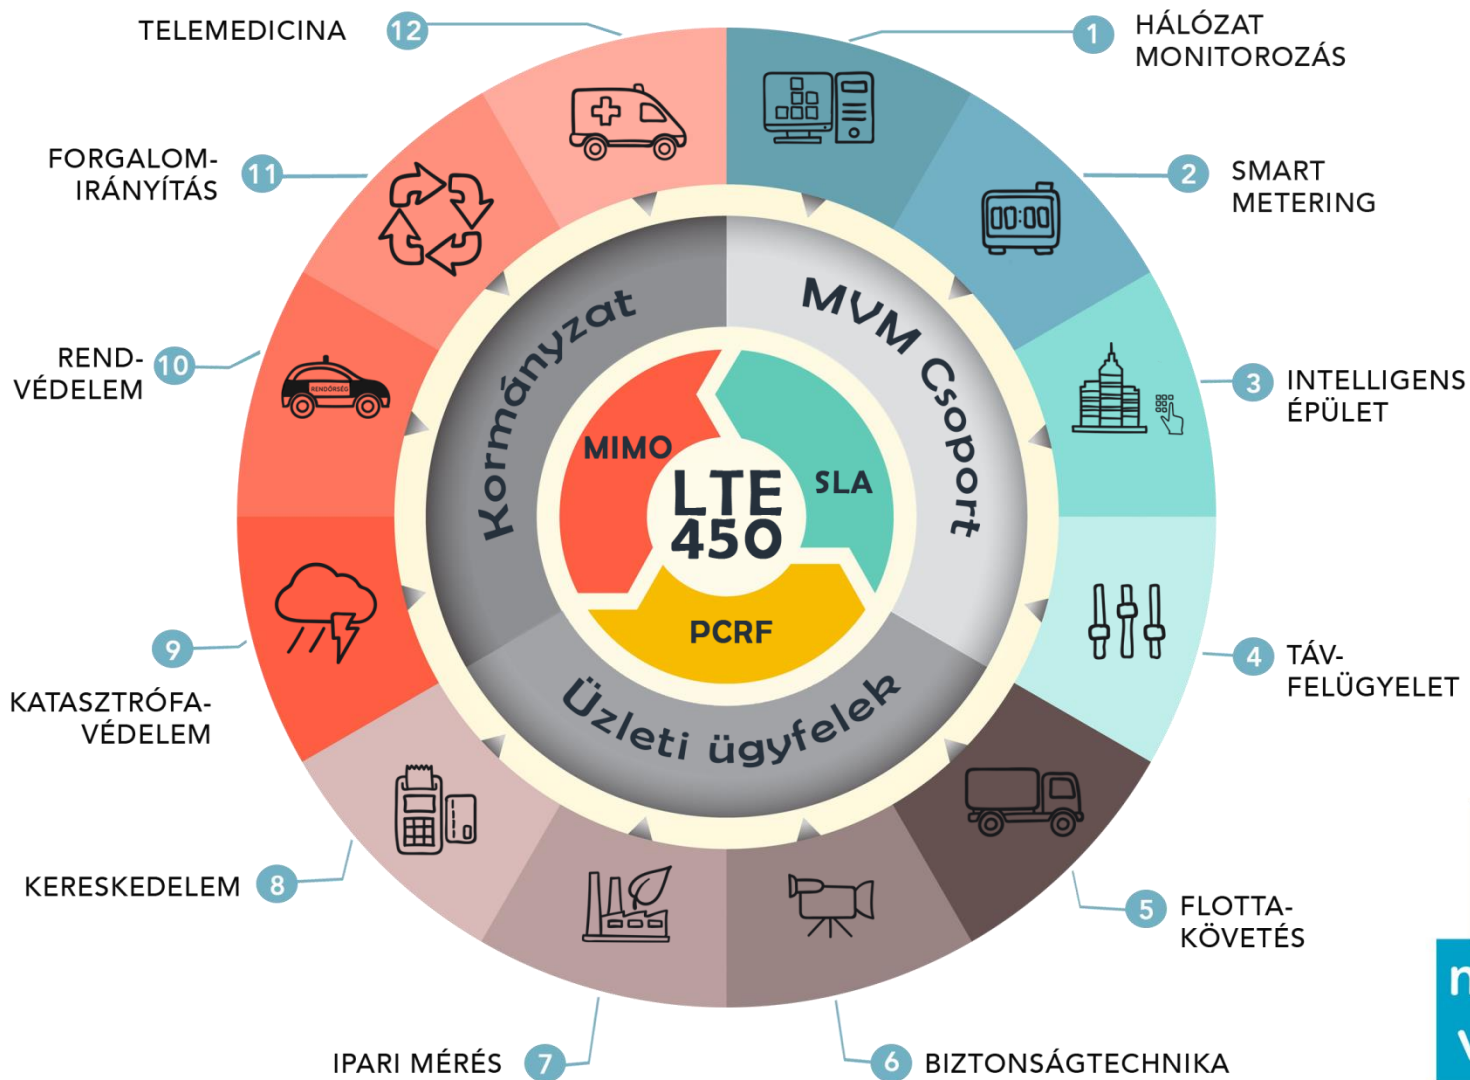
TELEMEDICINA 12

1 HÁLÓZAT MONITOROZÁS

FORGALOM-IRÁNYÍTÁS 11

2 SMART METERING

REND-VÉDELEM 10

RENDŐRSÉG

3 INTELLIGENS ÉPÜLET

00:00

Kormányzat

MVM Csoport

MIMO

SLA

LTE 450

PCRF

Üzleti ügyfelek

4 TÁV-FELÜGYELET

9

KATASZTRÓFA-VÉDELEM

KERESKEDELEM 8

5 FLOTTA-KÖVETÉS

IPARI MÉRÉS 7

6 BIZTONSÁGTECHNIKA

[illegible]